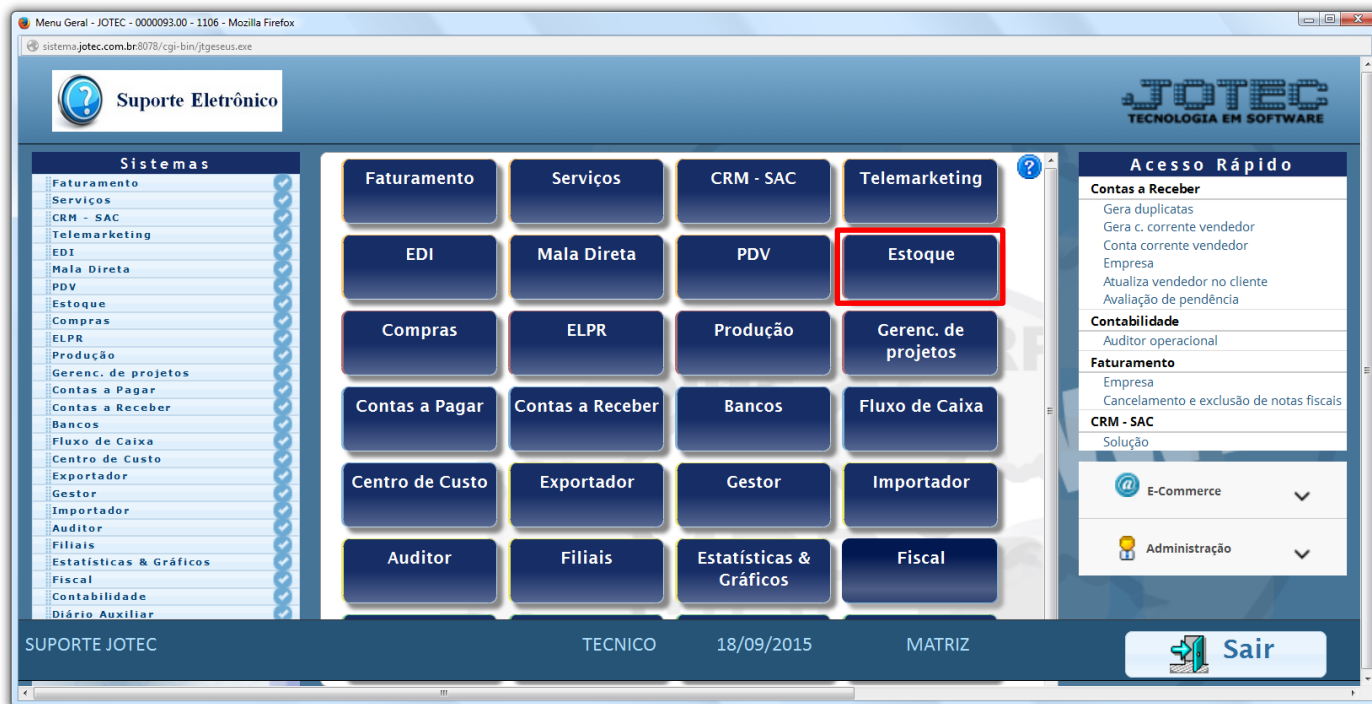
Menu Geral - JOTEC - 0000093.00 - 1106 - Mozilla Firefox
sistema.jotec.com.br:8078/cgi-bin/jtgeseus.exe

Suporte Eletrônico

JOTEC
TECNOLOGIA EM SOFTWARE

Sistemas
Faturamento
Serviços
CRM - SAC
Telemarketing
EDI
Mala Direta
PDV
Estoque
Compras
ELPR
Produção
Gerenc. de projetos
Contas a Pagar
Contas a Receber
Bancos
Fluxo de Caixa
Centro de Custo
Exportador
Gestor
Importador
Auditor
Filiais
Estatísticas & Gráficos
Fiscal
Contabilidade
Diário Auxiliar

Faturamento
Serviços
CRM - SAC
Telemarketing
EDI
Mala Direta
PDV
Estoque
Compras
ELPR
Produção
Gerenc. de projetos
Contas a Pagar
Contas a Receber
Bancos
Fluxo de Caixa
Centro de Custo
Exportador
Gestor
Importador
Auditor
Filiais
Estatísticas & Gráficos
Fiscal

Acesso Rápido
Contas a Receber
Gera duplicatas
Gera c. corrente vendedor
Conta corrente vendedor
Empresa
Atualiza vendedor no cliente
Avaliação de pendência
Contabilidade
Auditor operacional
Faturamento
Empresa
Cancelamento e exclusão de notas fiscais
CRM - SAC
Solução

E-Commerce
Administração

SUPORTE JOTEC
TECNICO
18/09/2015
MATRIZ
Sair